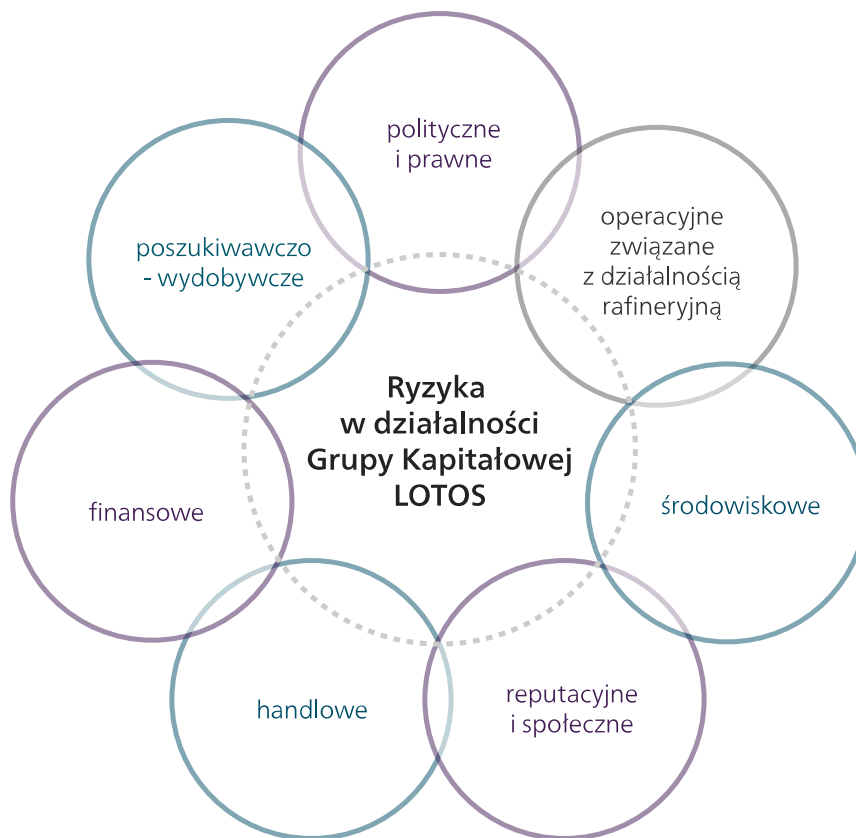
Ryzyka w działalności Grupy Kapitałowej LOTOS

polityczne i prawne

operacyjne związane z działalnością rafineryjną

środowiskowe

reputacyjne i społeczne

handlowe

finansowe

poszukiwawczo - wydobywcze